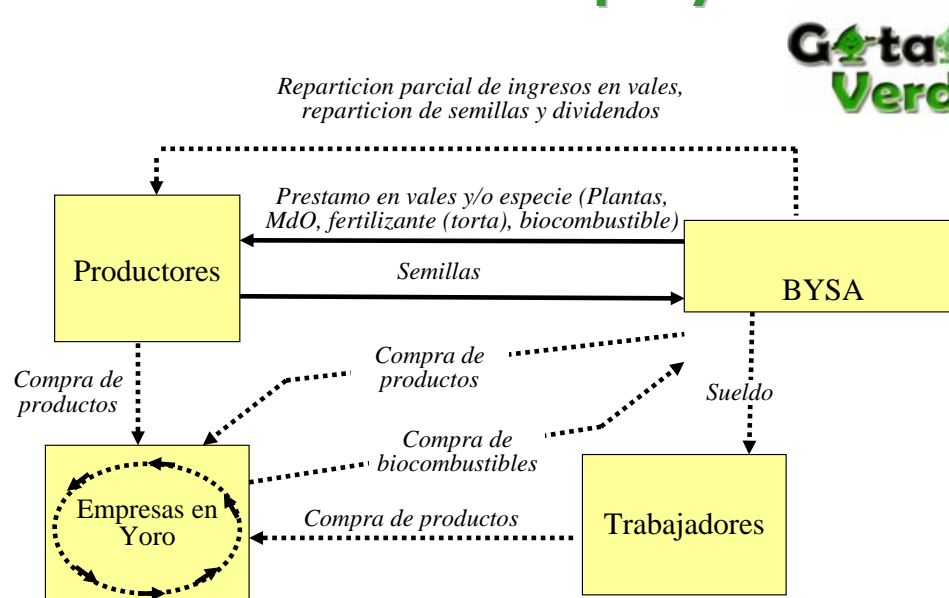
Gota Verde

Reparticion parcial de ingresos en vales, reparticion de semillas y dividendos

Prestamo en vales y/o especie (Plantas, MdO, fertilizante (torta), biocombustible)

Productores

Semillas

BYSA

Compra de productos

Compra de productos

Sueldo

Compra de biocombustibles

Empresas en Yoro

Compra de productos

Trabajadores